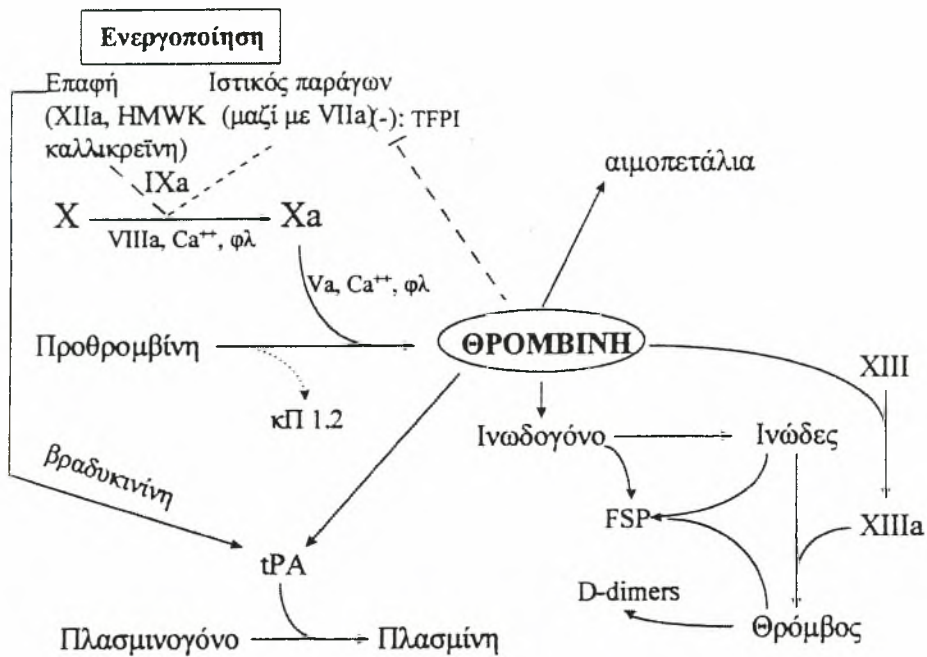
Ενεργοποίηση

Επαφή (XIIa, HMWK καλλικρεΐνη)

Ιστικός παράγων (μαζί με VIIa)(-): TFPI

IXa

X

VIIIa, $Ca^{++}$, φλ

Xa

Va, $Ca^{++}$, φλ

αιμοπετάλια

Προθρομβίνη

ΘΡΟΜΒΙΝΗ

XIII

κΠ 1.2

Ινωδογόνο

Ινώδες

βραδυκινίνη

FSP

XIIIa

tPA

D-dimers

Θρόμβος

Πλασμινογόνο

Πλασμίνη